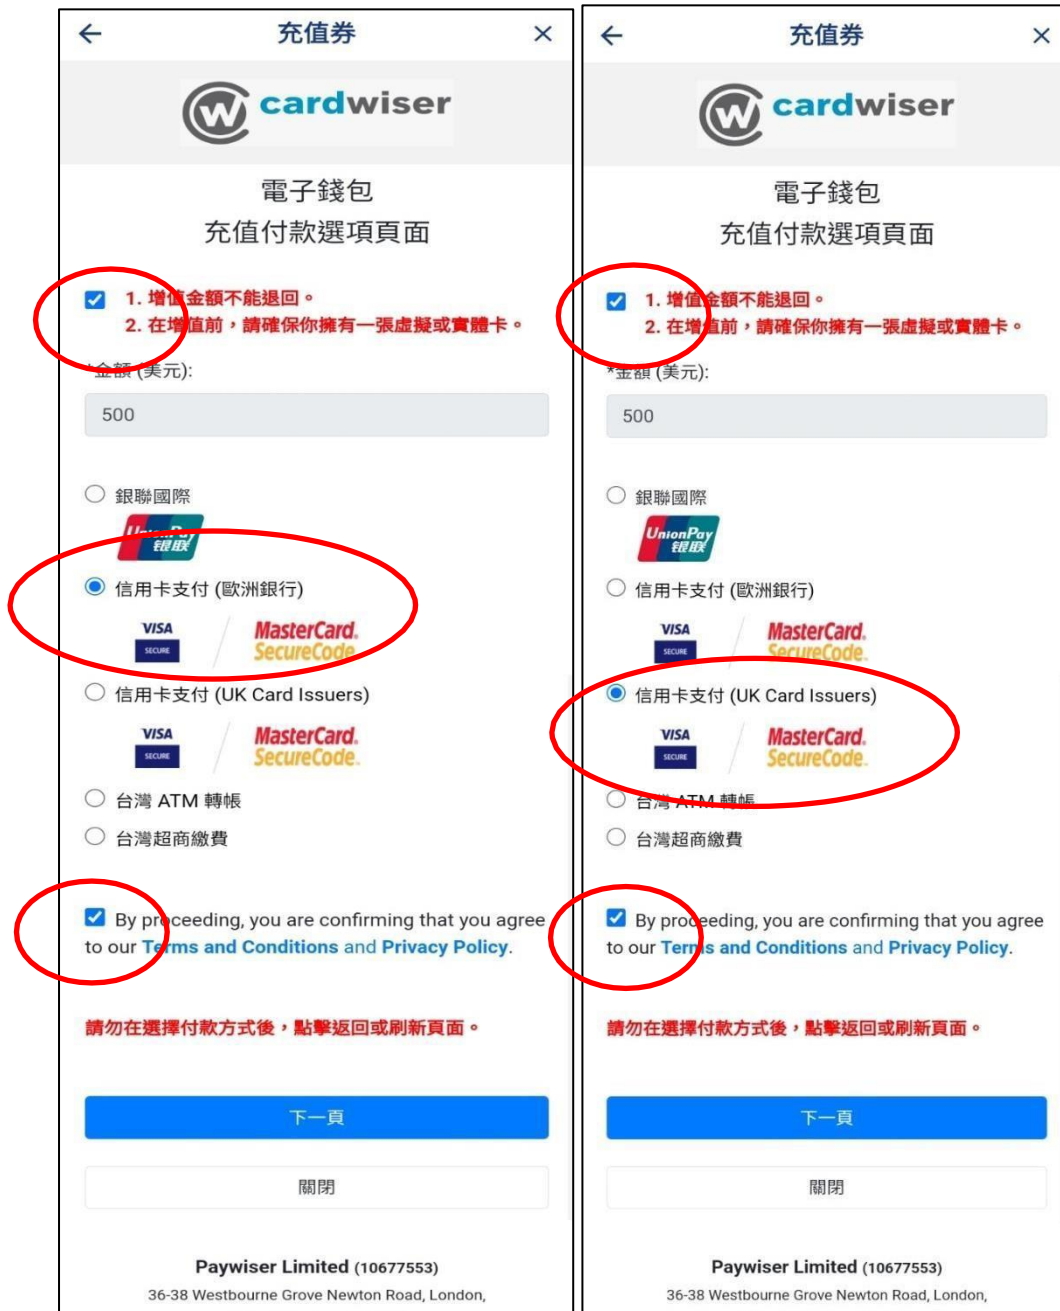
← 充值券 ×

cardwiser

電子錢包
充值付款選項頁面

1. 增值金額不能退回。
2. 在增值前，請確保你擁有一張虛擬或實體卡。

*金額 (美元):

500

銀聯國際

UnionPay 银联

信用卡支付 (歐洲銀行)

VISA SECURE MasterCard. SecureCode.

信用卡支付 (UK Card Issuers)

VISA SECURE MasterCard. SecureCode.

台灣 ATM 轉帳

台灣超商繳費

By proceeding, you are confirming that you agree to our Terms and Conditions and Privacy Policy.

請勿在選擇付款方式後，點擊返回或刷新頁面。

下一頁

關閉

Paywiser Limited (10677553)
36-38 Westbourne Grove Newton Road, London,

← 充值券 ×

cardwiser

電子錢包
充值付款選項頁面

1. 增值金額不能退回。
2. 在增值前，請確保你擁有一張虛擬或實體卡。

*金額 (美元):

500

銀聯國際

UnionPay 银联

信用卡支付 (歐洲銀行)

VISA SECURE MasterCard. SecureCode.

信用卡支付 (UK Card Issuers)

VISA SECURE MasterCard. SecureCode.

台灣 ATM 轉帳

台灣超商繳費

By proceeding, you are confirming that you agree to our Terms and Conditions and Privacy Policy.

請勿在選擇付款方式後，點擊返回或刷新頁面。

下一頁

關閉

Paywiser Limited (10677553)
36-38 Westbourne Grove Newton Road, London,